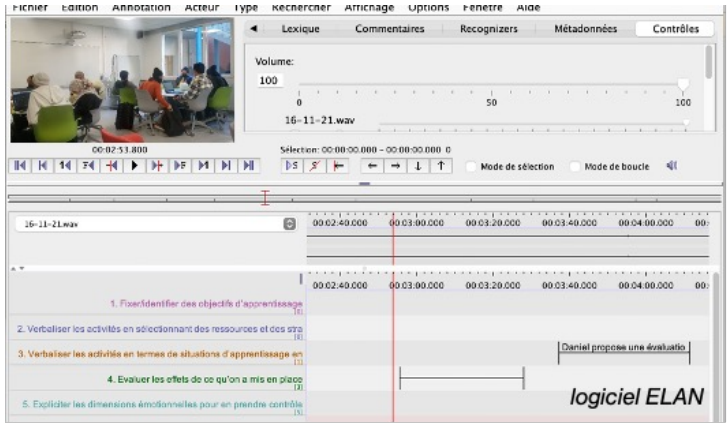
Fichier Edition Annotation Acteur Type Rechercher Affichage Options Fenêtre Aide

◄ Lexique Commentaires Recognizers Métadonnées Contrôles

Volume:
100
0 50 100
16-11-21.wav

00:02:53.800
Sélection: 00:00:00.000 - 00:00:00.000 0
Mode de sélection Mode de boucle

16-11-21.wav
00:02:40.000 00:03:00.000 00:03:20.000 00:03:40.000 00:04:00.000

00:02:40.000 00:03:00.000 00:03:20.000 00:03:40.000 00:04:00.000

1. Fixer/identifier des objectifs d'apprentissage [0]

2. Verbaliser les activités en sélectionnant des ressources et des stra [0]

3. Verbaliser les activités en termes de situations d'apprentissage en [1]

Daniel propose une évaluatio

4. Evaluer les effets de ce qu'on a mis en place [1]

5. Expliciter les dimensions émotionnelles pour en prendre contrôle [5]

logiciel ELAN